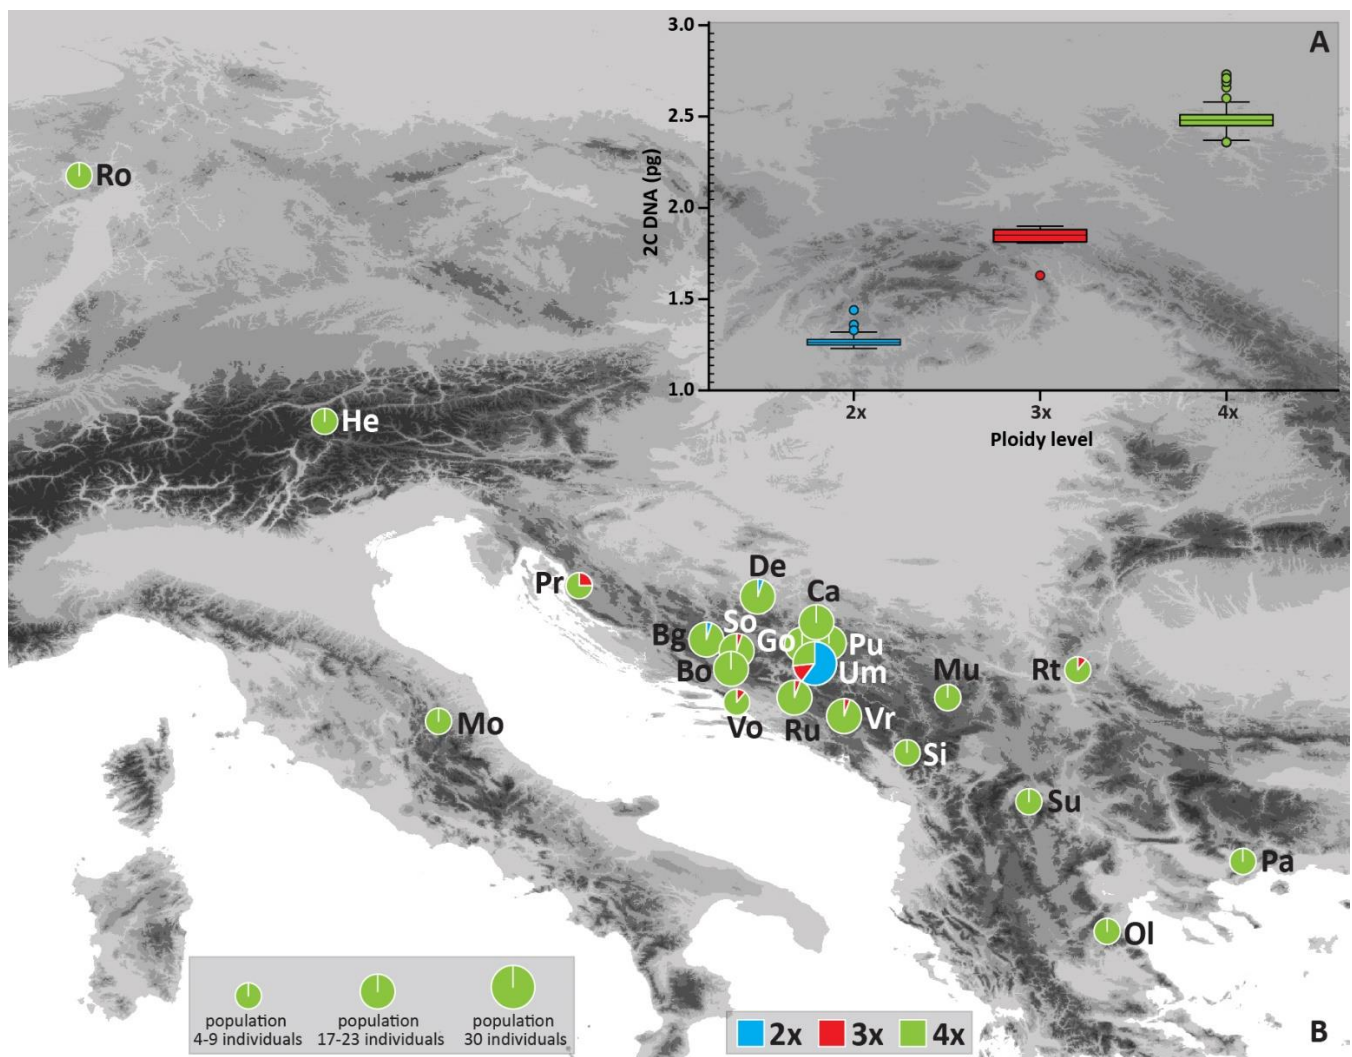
A

3.0
2.5
2.0
1.5
1.0
2C DNA (pg)
2x
3x
4x
Ploidy level

Ro
He
Pr
De
Ca
So
Bg
Go
Pu
Bo
Um
Mu
Rt
Mo
Vo
Ru
Vr
Si
Su
Pa
Ol

population
4-9 individuals
population
17-23 individuals
population
30 individuals

2x
3x
4x

B